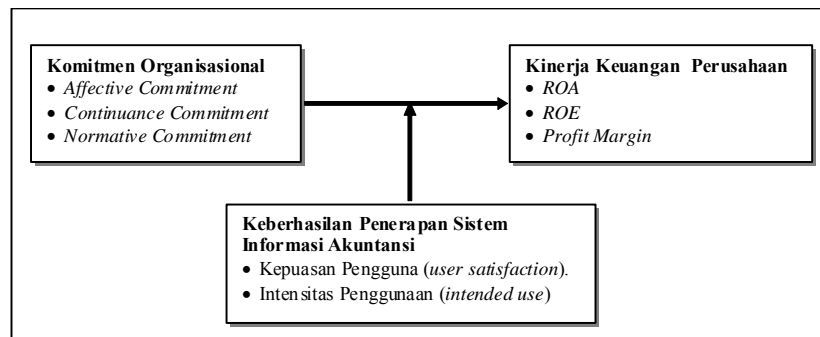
Komitmen Organisasional
• Affective Commitment
• Continuance Commitment
• Normative Commitment

Kinerja Keuangan Perusahaan
• ROA
• ROE
• Profit Margin

Keberhasilan Penerapan Sistem Informasi Akuntansi
• Kepuasan Pengguna (user satisfaction).
• Intensitas Penggunaan (intended use)